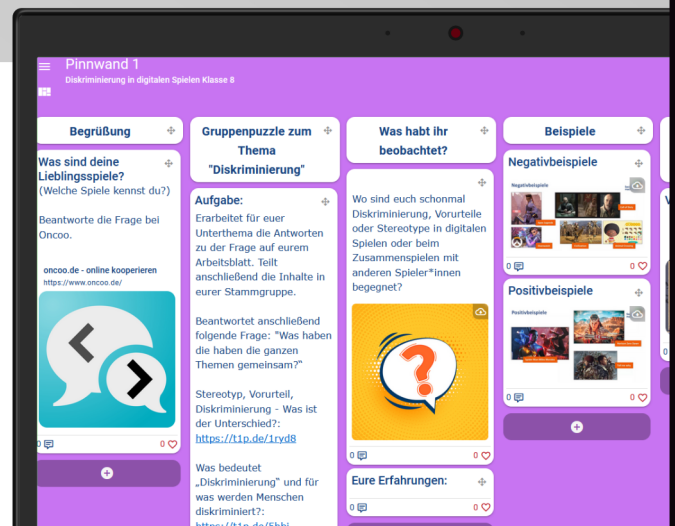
Pinnwand 1
Diskriminierung in digitalen Spielen Klasse 8

Begrüßung

Was sind deine Lieblingsspiele?
(Welche Spiele kennst du?)

Beantworte die Frage bei Oncoo.

oncoo.de - online kooperieren
https://www.oncoo.de/

0 0

Gruppenpuzzle zum Thema "Diskriminierung"

Aufgabe:
Erarbeitet für euer Unterthema die Antworten zu der Frage auf eurem Arbeitsblatt. Teilt anschließend die Inhalte in eurer Stammgruppe.

Beantwortet anschließend folgende Frage: "Was haben die haben die ganzen Themen gemeinsam?"

Stereotyp, Vorurteil, Diskriminierung - Was ist der Unterschied?: https://t1p.de/1ryd8

Was bedeutet „Diskriminierung“ und für was werden Menschen diskriminiert?: https://t1p.de/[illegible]

Was habt ihr beobachtet?

Wo sind euch schonmal Diskriminierung, Vorurteile oder Stereotype in digitalen Spielen oder beim Zusammenspielen mit anderen Spieler*innen begegnet?

0 0

Eure Erfahrungen:

0 0

Beispiele

Negativbeispiele

Negativbeispiele

0 0

Positivbeispiele

Positivbeispiele

0 0